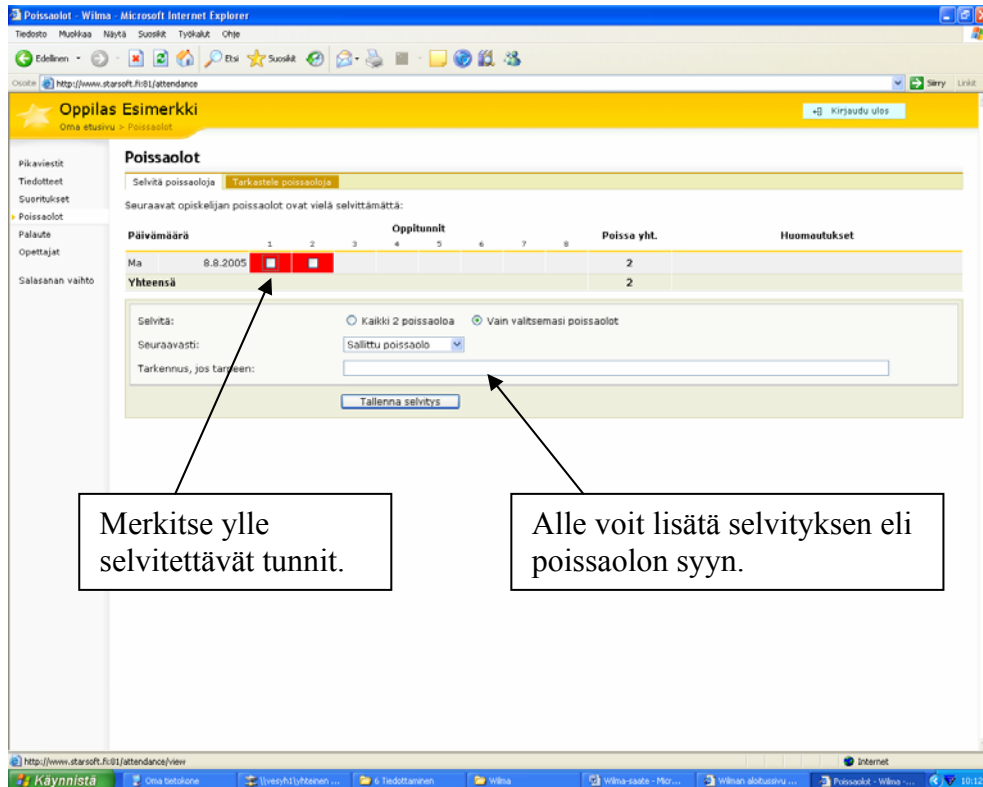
Poissaolot - Wilma - Microsoft Internet Explorer

Tiedosto Muokkaa Näytä Suosikit Työkalut Ohje

Edellinen Etsi Suosikit

Osoite http://www.starsoft.fi:81/attendance Siirry Linkit

Oppilas Esimerkki
Oma etusivu > Poissaolot

Kirjaudu ulos

Pikaviestit
Tiedotteet
Suoritukset
Poissaolot
Palaute
Opettajat

Salasanan vaihto

Poissaolot

Selvitä poissaoloja | Tarkastele poissaoloja

Seuraavat opiskelijan poissaolot ovat vielä selvittämättä:

| Päivämäärä | | Oppitunnit 1 | 2 | 3 | 4 | 5 | 6 | 7 | 8 | Poissa yht. | Huomautukset |
|---|---|---|---|---|---|---|---|---|---|---|---|
| Ma | 8.8.2005 | ☐ | ☐ | | | | | | | 2 | |
| Yhteensä | | | | | | | | | | 2 | |

Selvitä: ○ Kaikki 2 poissaoloa ⦿ Vain valitsemasi poissaolot
Seuraavasti: Sallittu poissaolo
Tarkennus, jos tarpeen:

Tallenna selvitys

Merkitse ylle selvitettävät tunnit.

Alle voit lisätä selvityksen eli poissaolon syyn.

http://www.starsoft.fi:81/attendance/view
Internet

Käynnistä | Oma tietokone | \\vesyh1\yhteinen ... | 6 Tiedottaminen | Wilma | Wilma-saate - Micr... | Wilman aloitussivu ... | Poissaolot - Wilma -... | 10:12